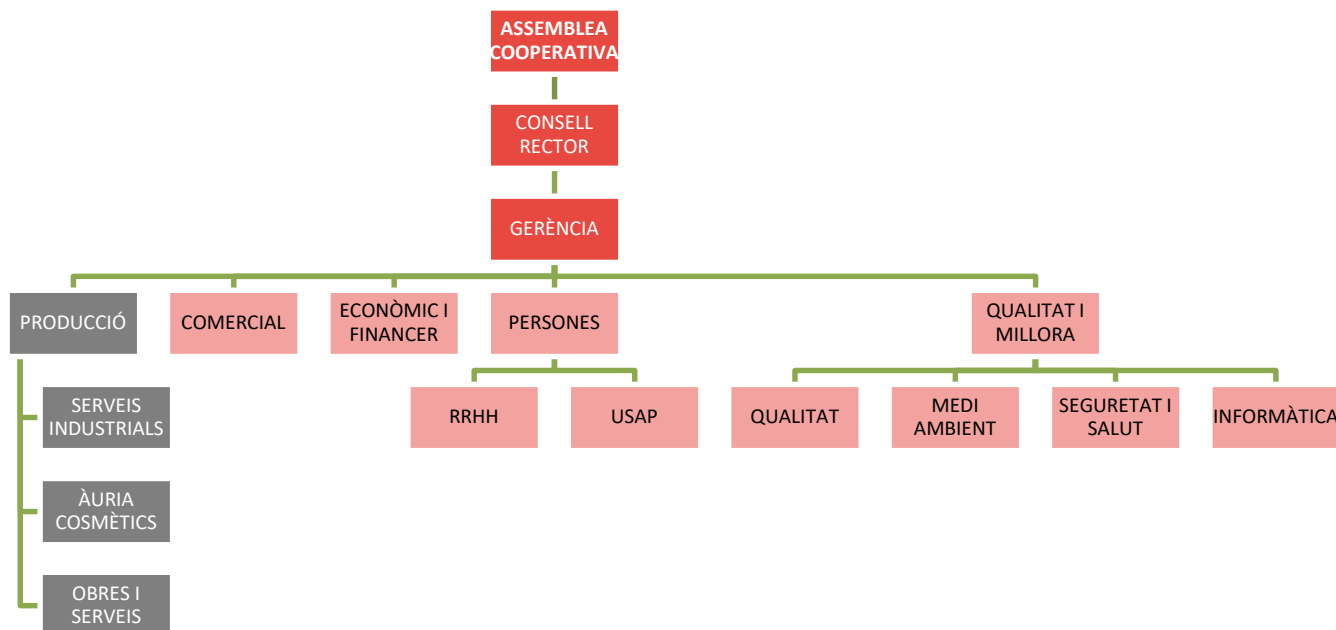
ASSEMBLEA COOPERATIVA

CONSELL RECTOR

GERÈNCIA

PRODUCCIÓ

COMERCIAL

ECONÒMIC I FINANCER

PERSONES

QUALITAT I MILLORA

SERVEIS INDUSTRIALS

ÀURIA COSMÈTICS

OBRES I SERVEIS

RRHH

USAP

QUALITAT

MEDI AMBIENT

SEGURETAT I SALUT

INFORMÀTICA